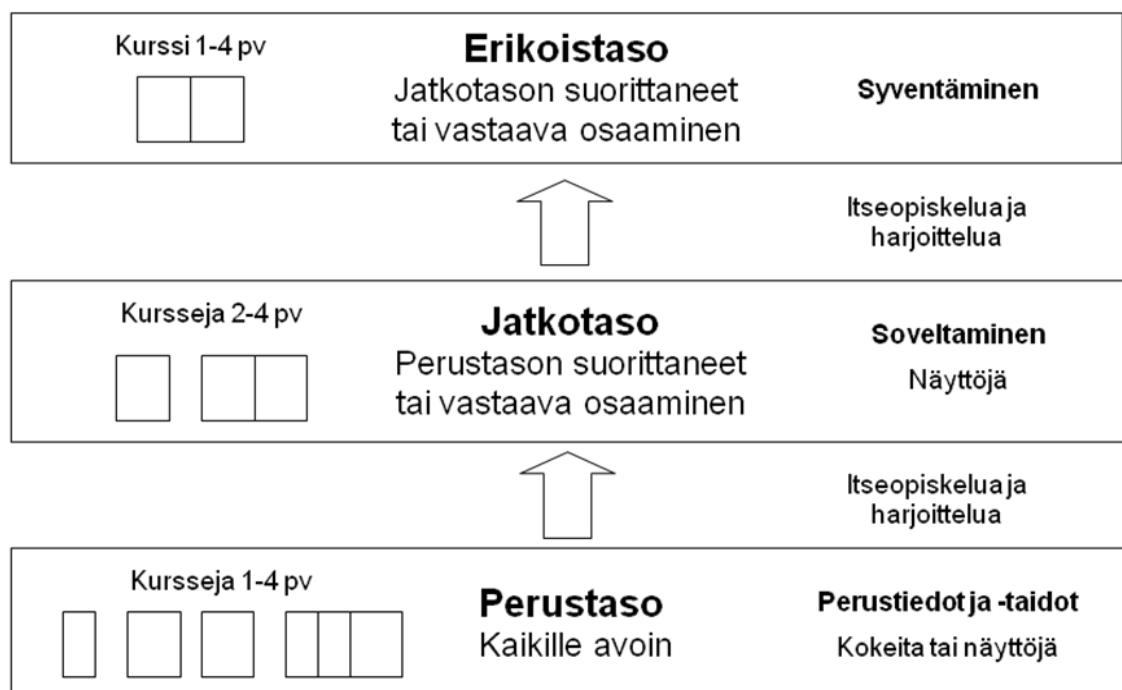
Kurssi 1-4 pv

Erikoistaso
Jatkotason suorittaneet tai vastaava osaaminen

Syventäminen

Itseopiskelua ja harjoittelua

Kursseja 2-4 pv

Jatkotaso
Perustason suorittaneet tai vastaava osaaminen

Soveltaminen
Näyttöjä

Itseopiskelua ja harjoittelua

Kursseja 1-4 pv

Perustaso
Kaikille avoin

Perustiedot ja -taidot
Kokeita tai näyttöjä